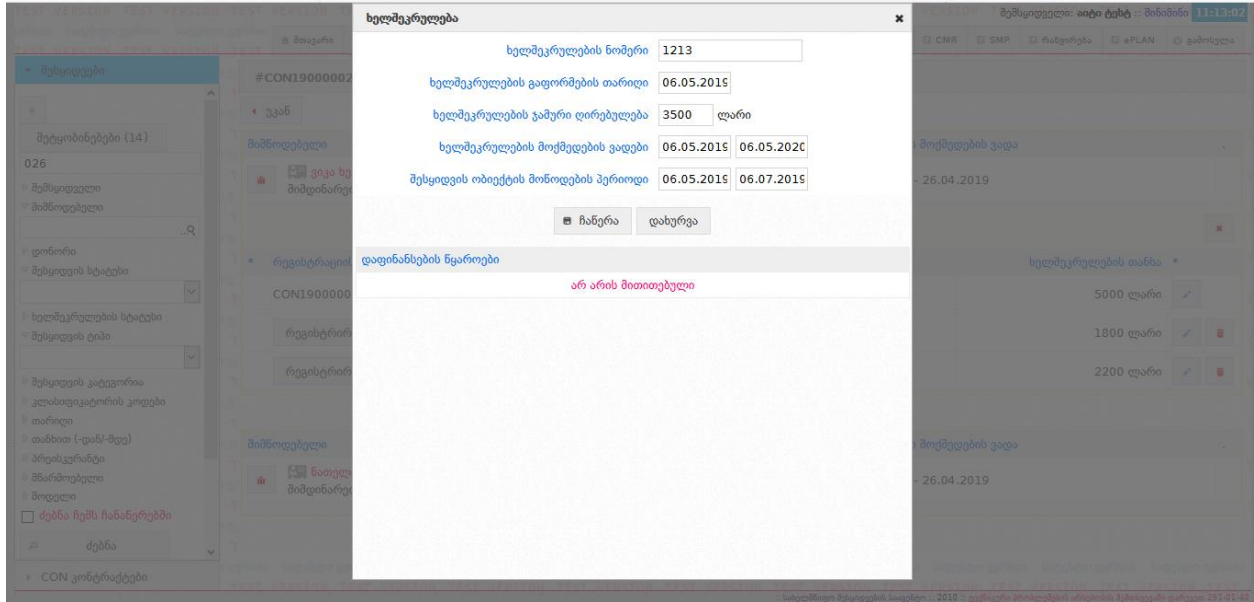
ხელშეკრულება ×

ხელშეკრულების ნომერი 1213

ხელშეკრულების გაფორმების თარიღი 06.05.2019

ხელშეკრულების ჯამური ღირებულება 3500 ლარი

ხელშეკრულების მოქმედების ვადები 06.05.2019 06.05.2020

შესყიდვის ობიექტის მოწოდების პერიოდი 06.05.2019 06.07.2019

ჩაწერა დახურვა

დაფინანსების წყაროები

არ არის მითითებული

შემსყიდველი: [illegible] :: მინიშნება 11:13:02

CMR SMP რანჟირება ePLAN გამოსვლა

მენიუ

შეტყობინებები (14)

026

შემსყიდველი

მიმწოდებელი

ცონირი

შესყიდვის სტატუსი

ხელშეკრულების სტატუსი

შესყიდვის ტიპი

შესყიდვის კატეგორია

კლასიფიკატორის კოდები

თარიღი

თანხით (-დან/-მდე)

პრეისკურანტი

მწარმოებელი

მოდელი

ძებნა ჩემს ჩანაწერებში

ძებნა

CON კონტრაქტები

#CON19000002

უკან

მიმწოდებელი

მოქმედების ვადა

- 26.04.2019

რეესტრაციის

ხელშეკრულების თანხა

CON1900000

5000 ლარი

რეესტრი

1800 ლარი

რეესტრი

2200 ლარი

მიმწოდებელი

მოქმედების ვადა

- 26.04.2019